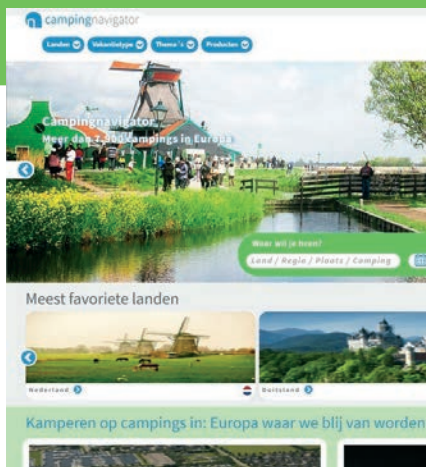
campingnavigator

Landen Vakantietype Thema's Producten

Campingnavigator
Meer dan 7.000 campings in Europa

Waar wil je heen?
Land / Regio / Plaats / Camping

Meest favoriete landen

Nederland

Duitsland

Kamperen op campings in: Europa waar we blij van worden